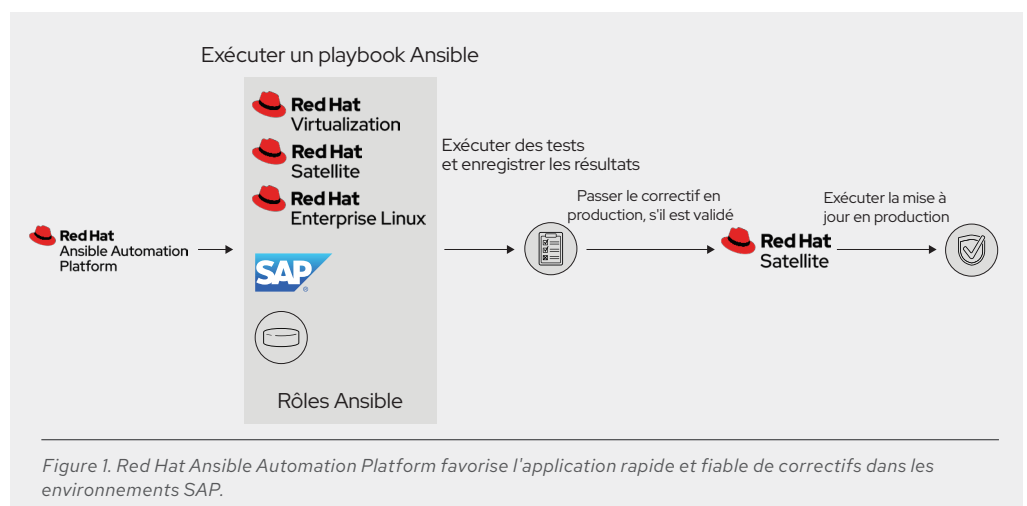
Exécuter un playbook Ansible

Red Hat
Ansible Automation Platform

Red Hat
Virtualization

Red Hat
Satellite

Red Hat
Enterprise Linux

SAP

Rôles Ansible

Exécuter des tests et enregistrer les résultats

Passer le correctif en production, s'il est validé

Red Hat
Satellite

Exécuter la mise à jour en production

Figure 1. Red Hat Ansible Automation Platform favorise l'application rapide et fiable de correctifs dans les environnements SAP.